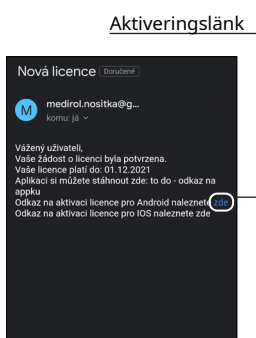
Aktiveringslänk

Nová licence Doručené

M medirol.nositka@g...
komu: já

Vážený uživateli,
Vaše žádost o licenci byla potvrzena.
Vaše licence platí do: 01.12.2021
Aplikaci si můžete stáhnout zde: to do - odkaz na appku
Odkaz na aktivaci licence pro Android naleznete zde
Odkaz na aktivaci licence pro IOS naleznete zde